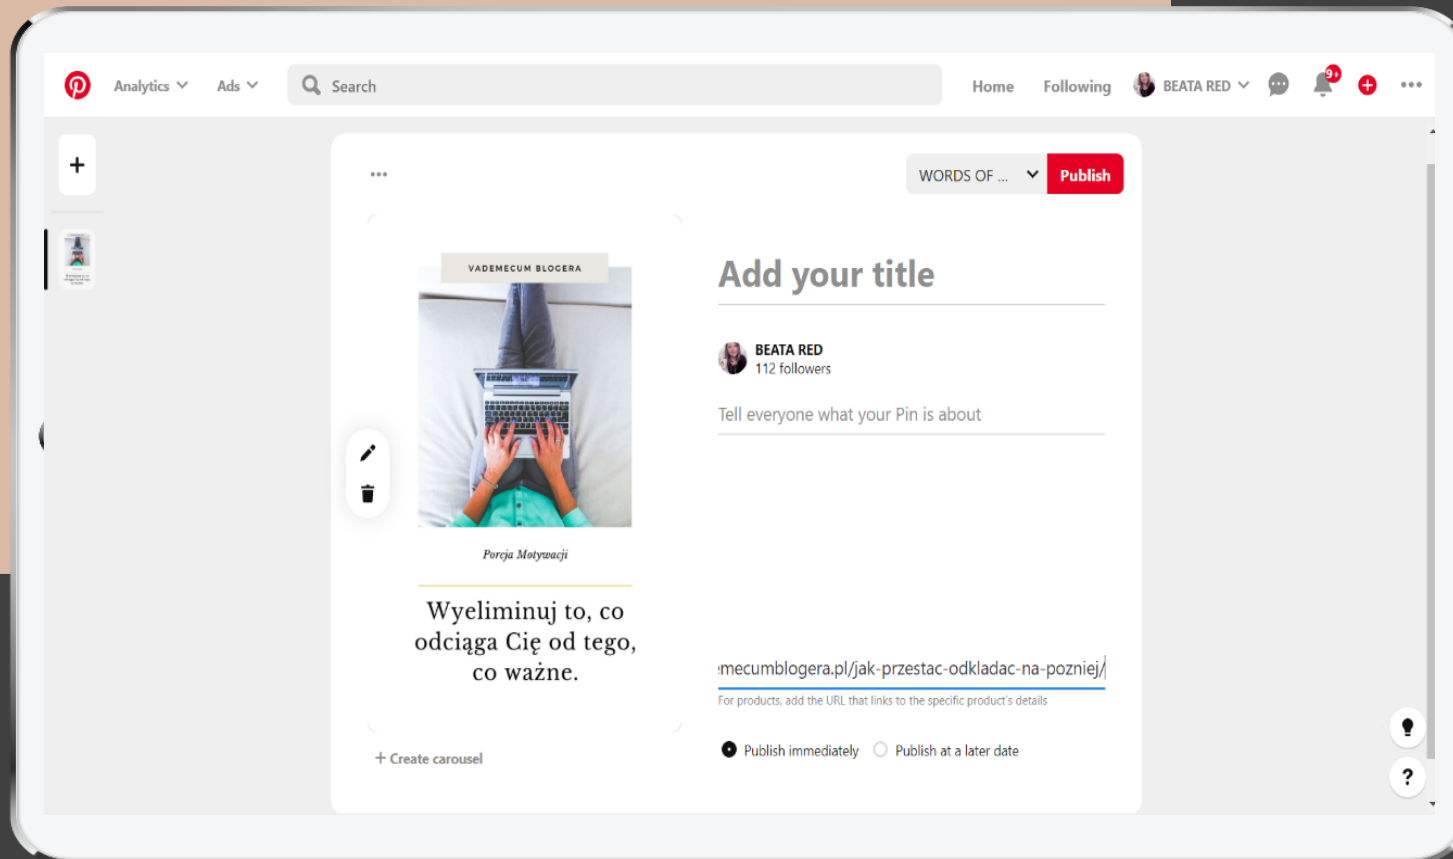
Analytics Ads Search Home Following BEATA RED 9+

+

...

WORDS OF ... Publish

VADEMECUM BLOGERA

Porcja Motywacji

Wyeliminuj to, co odciąga Cię od tego, co ważne.

Add your title

BEATA RED
112 followers

Tell everyone what your Pin is about

mecumblogera.pl/jak-przestac-odkladac-na-pozniej/

For products, add the URL that links to the specific product's details

+ Create carousel

Publish immediately Publish at a later date

?